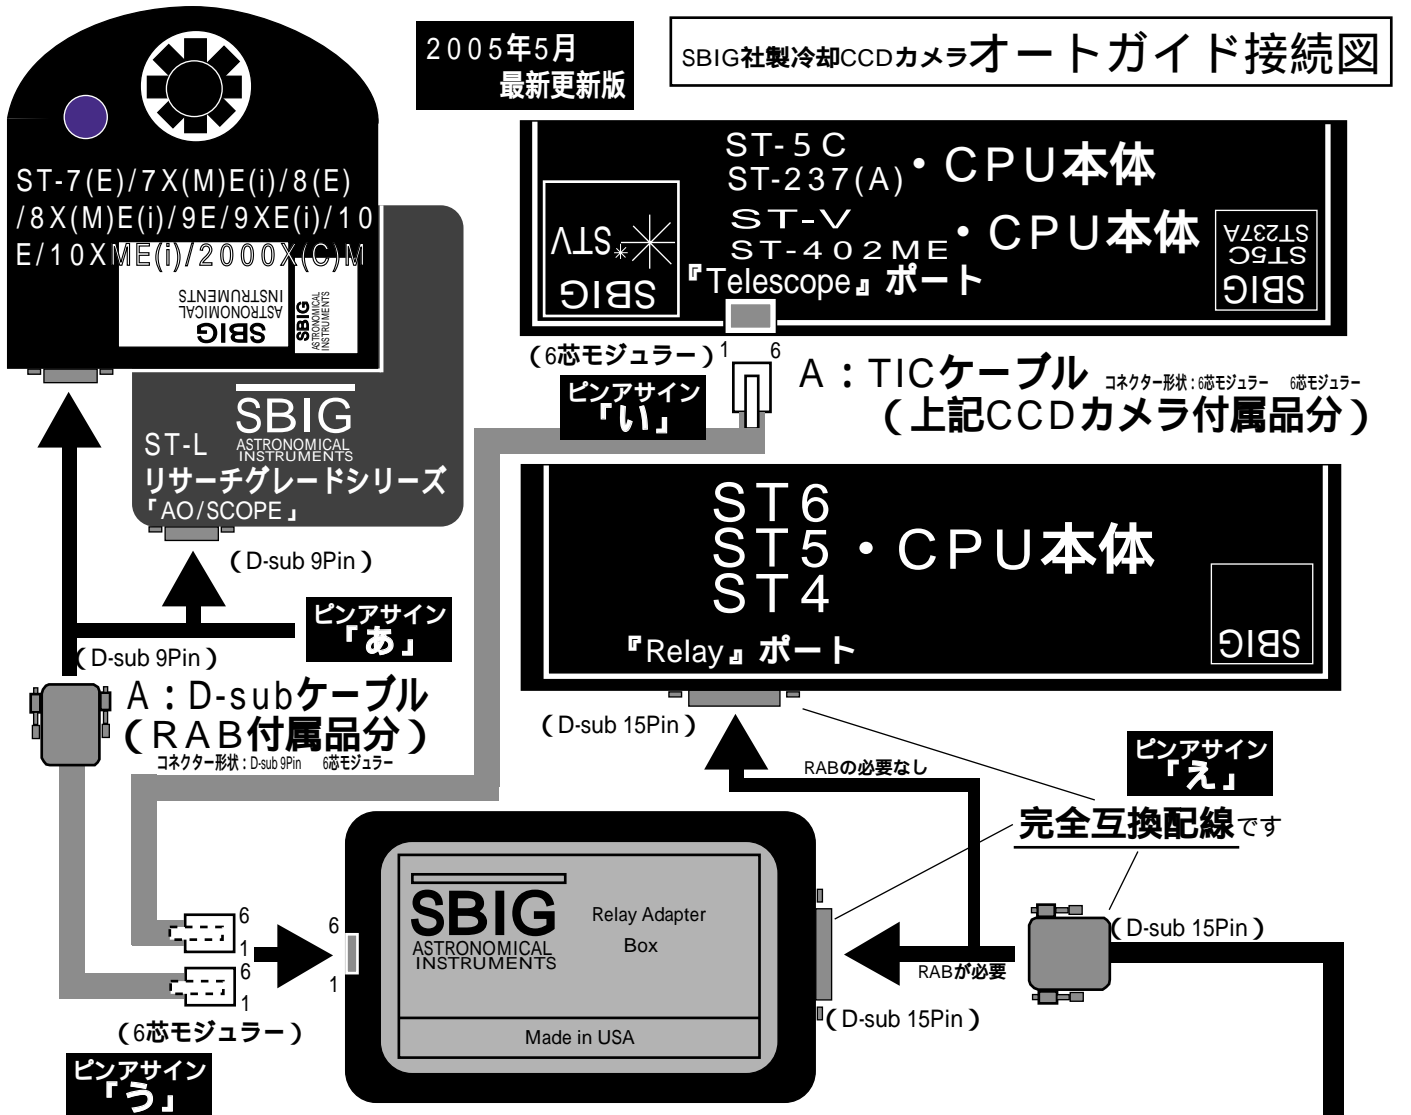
2005年5月
最新更新版

SBIG社製冷却CCDカメラオートガイド接続図

ST-7(E)/7X(M)E(i)/8(E)/8X(M)E(i)/9E/9XE(i)/10E/10XME(i)/2000X(C)M

SBIG
ASTRONOMICAL INSTRUMENTS

SBIG
ASTRONOMICAL INSTRUMENTS

ST-5C
ST-237(A)・CPU本体
ST-V
ST-402ME・CPU本体
『Telescope』ポート

STV
SBIG

ST5C
ST237A
SBIG

(6芯モジュラー) 1 6

ピンアサイン「い」

A：TICケーブル コネクター形状：6芯モジュラー 6芯モジュラー
(上記CCDカメラ付属品分)

SBIG
ASTRONOMICAL INSTRUMENTS
ST-L
リサーチグレードシリーズ
「AO/SCOPE」

(D-sub 9Pin)

ST6
ST5・CPU本体
ST4
『Relay』ポート
SBIG

ピンアサイン「あ」

(D-sub 9Pin)

A：D-subケーブル
(RAB付属品分)
コネクター形状：D-sub 9Pin 6芯モジュラー

(D-sub 15Pin)

RABの必要なし

ピンアサイン「え」

完全互換配線です

SBIG
ASTRONOMICAL INSTRUMENTS
Relay Adapter Box
Made in USA

6
1
6
1
6
1

(D-sub 15Pin)

RABが必要

(D-sub 15Pin)

(6芯モジュラー)

ピンアサイン「う」